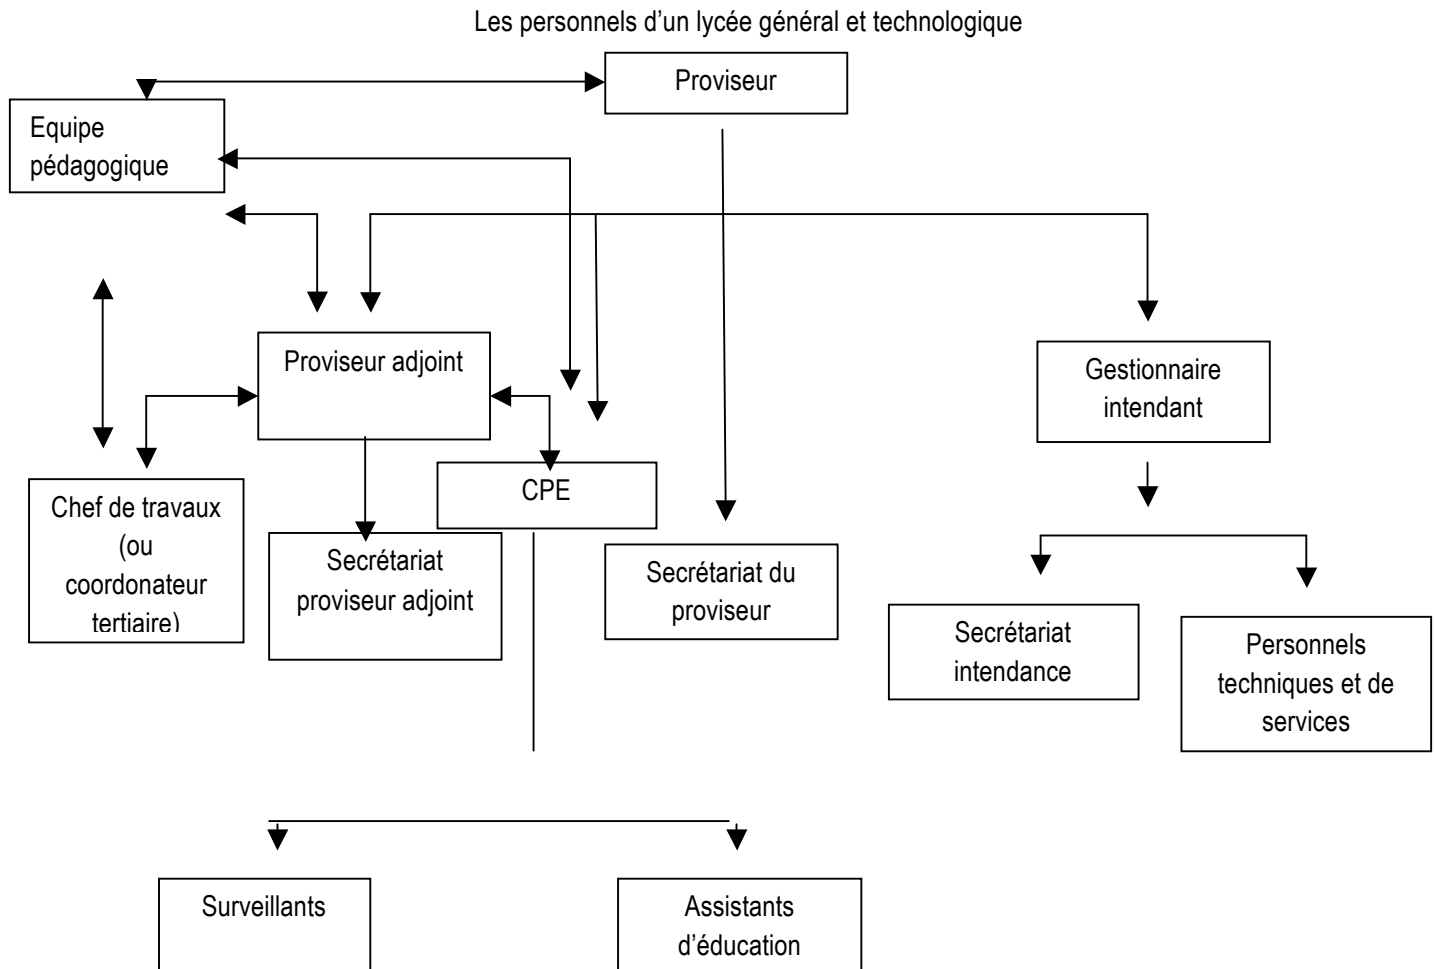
Les personnels d'un lycée général et technologique

Proviseur

Equipe pédagogique

Proviseur adjoint

Gestionnaire intendant

Chef de travaux (ou coordonateur tertiaire)

CPE

Secrétariat proviseur adjoint

Secrétariat du proviseur

Secrétariat intendance

Personnels techniques et de services

Surveillants

Assistants d'éducation